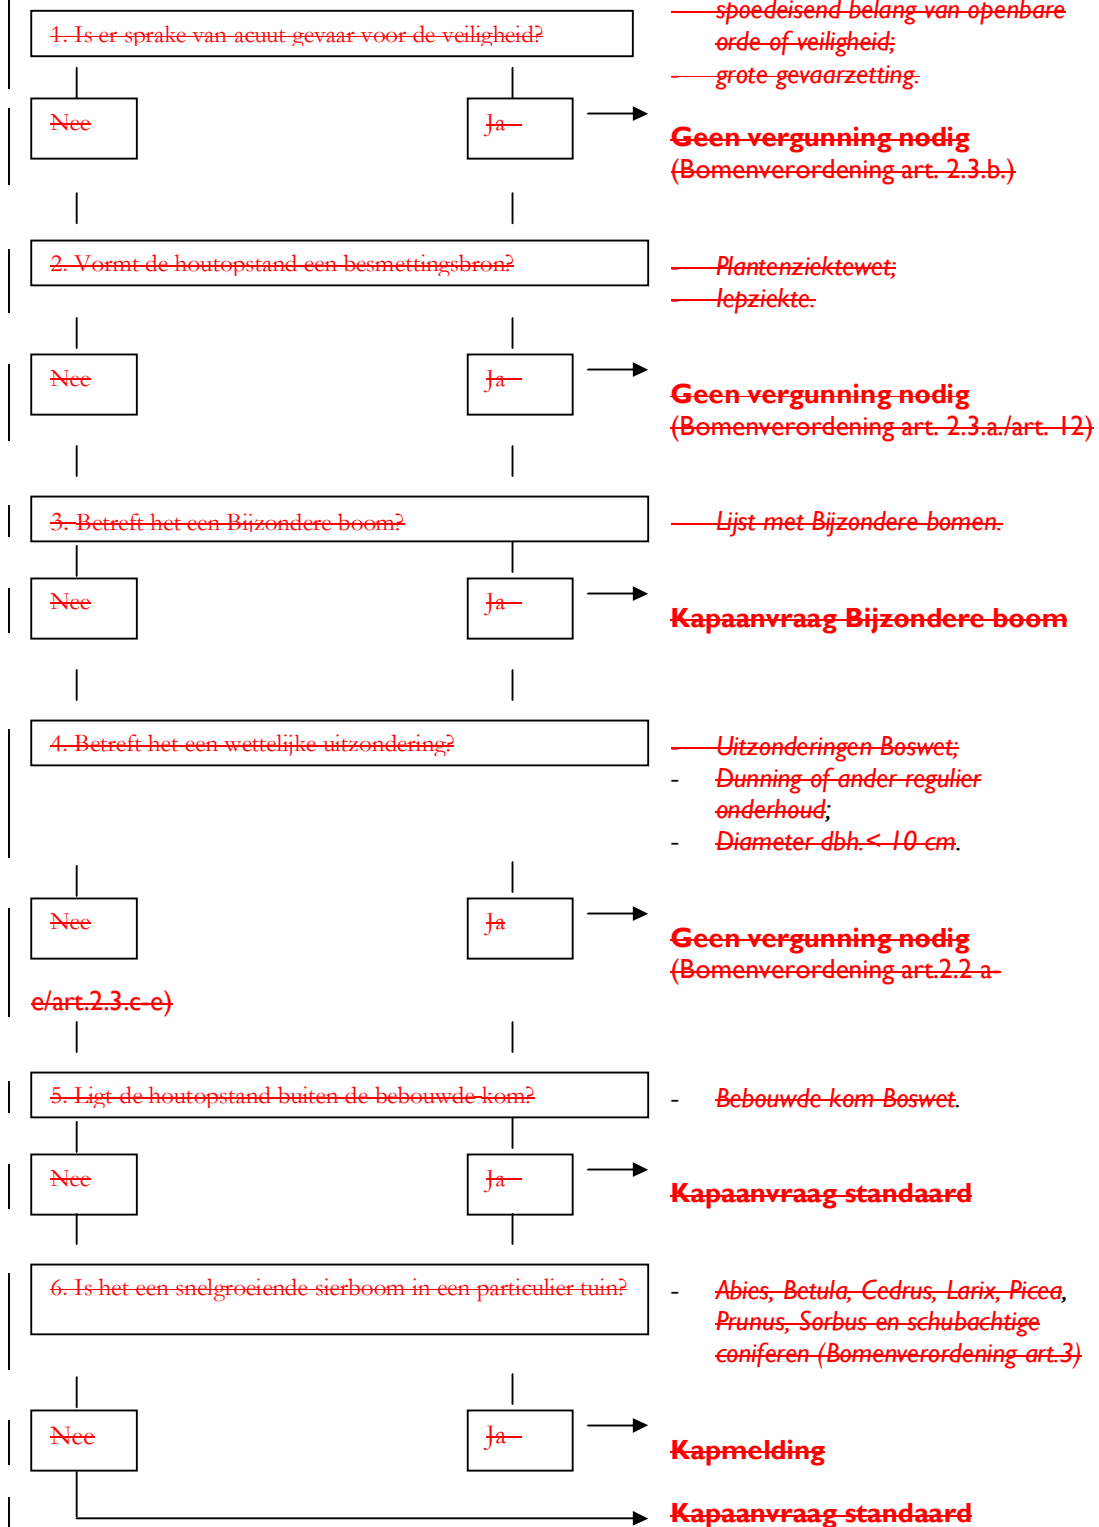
1. Is er sprake van acuut gevaar voor de veiligheid?

- spoedeisend belang van openbare orde of veiligheid;
- grote gevaarzetting.

Nee

Ja

Geen vergunning nodig
(Bomenverordening art. 2.3.b.)

2. Vormt de houtopstand een besmettingsbron?

- Plantenziektewet;
- Iepziekte.

Nee

Ja

Geen vergunning nodig
(Bomenverordening art. 2.3.a./art. 12)

3. Betreft het een Bijzondere boom?

- Lijst met Bijzondere bomen.

Nee

Ja

Kapaanvraag Bijzondere boom

4. Betreft het een wettelijke uitzondering?

- Uitzonderingen Boswet;
- Dunning of ander regulier onderhoud;
- Diameter dbh.< 10 cm.

Nee

Ja

Geen vergunning nodig
(Bomenverordening art.2.2 a-e/art.2.3.c-e)

5. Ligt de houtopstand buiten de bebouwde kom?

- Bebouwde kom Boswet.

Nee

Ja

Kapaanvraag standaard

6. Is het een snelgroeiende sierboom in een particulier tuin?

- Abies, Betula, Cedrus, Larix, Picea, Prunus, Sorbus en schubachtige coniferen (Bomenverordening art.3)

Nee

Ja

Kapmelding

Kapaanvraag standaard